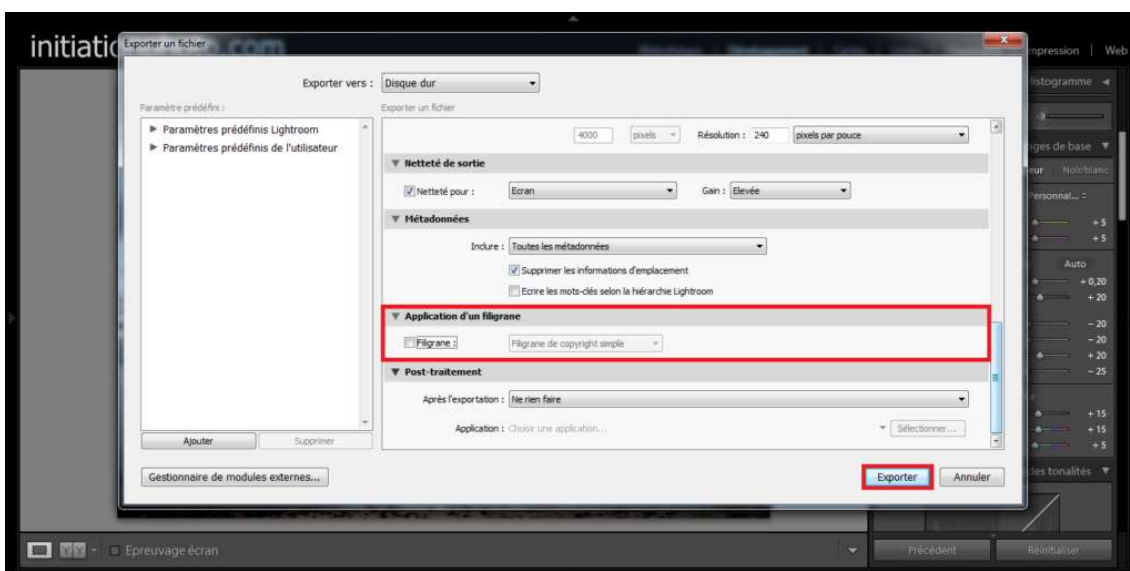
initiati

Exporter un fichier

Exporter vers : Disque dur

Paramètre prédéfini :

▶ Paramètres prédéfinis Lightroom
▶ Paramètres prédéfinis de l'utilisateur

Ajouter | Supprimer

Exporter un fichier

4000 pixels Résolution : 240 pixels par pouce

▼ Netteté de sortie

Netteté pour : Ecran Gain : Elevée

▼ Métadonnées

Inclure : Toutes les métadonnées

Supprimer les informations d'emplacement

Ecrire les mots-clés selon la hiérarchie Lightroom

▼ Application d'un filigrane

Filigrane : Filigrane de copyright simple

▼ Post-traitement

Après l'exportation : Ne rien faire

Application : Choisir une application... Sélectionner...

Gestionnaire de modules externes...

Exporter | Annuler

mpression | Web

istogramme

ges de base

eur Noir/blanc

Personnal...

+ 5
+ 5

Auto
+ 0,20
+ 20

− 20
− 20
+ 20
− 25

+ 15
+ 15
+ 5

des tonalités

Epreuvage écran

Précédent | Réinitialiser